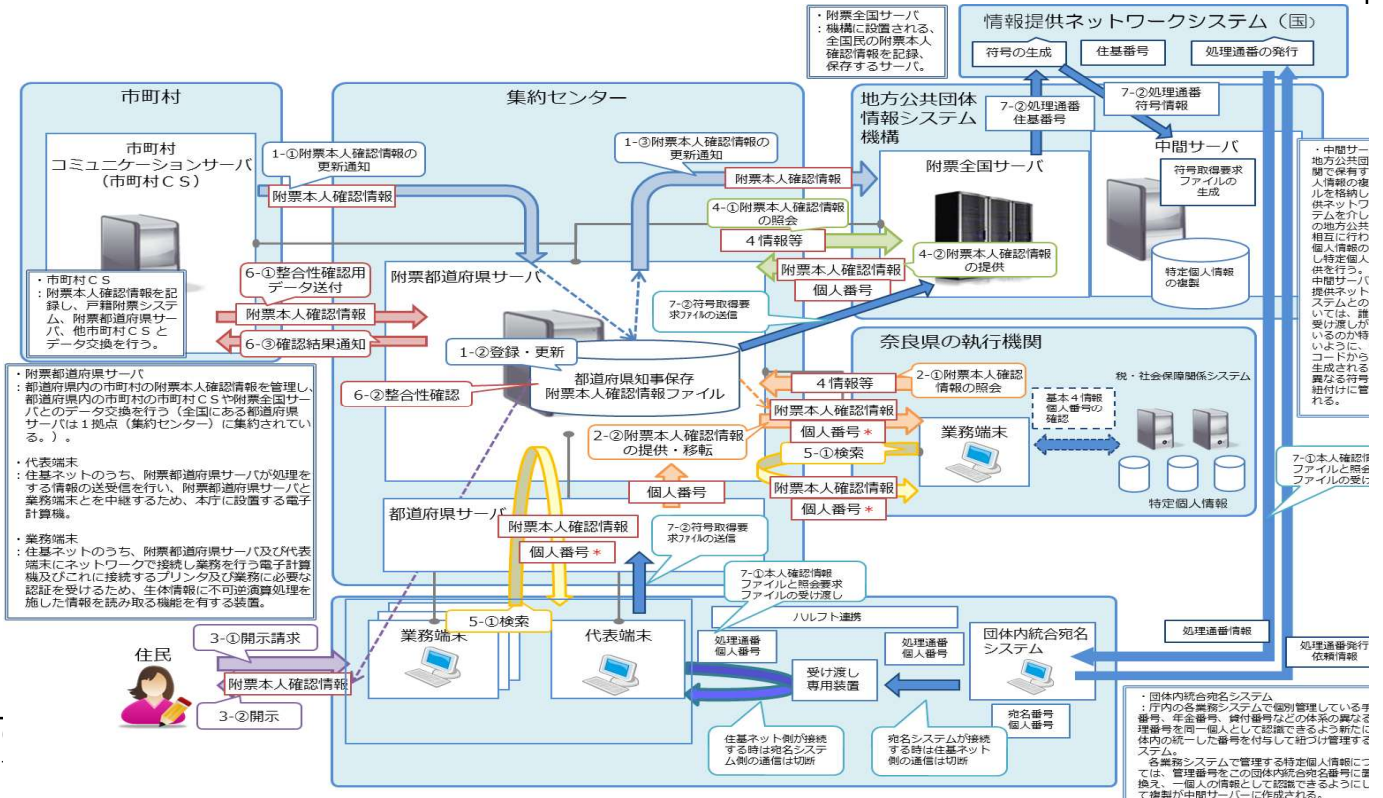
・附票全国サーバ
：機構に設置される、全国民の附票本人確認情報を記録、保存するサーバ。

情報提供ネットワークシステム（国）
符号の生成
住基番号
処理通番の発行

7-②処理通番
住基番号

7-②処理通番
符号情報

市町村

集約センター

地方公共団体情報システム機構

市町村
コミュニケーションサーバ
（市町村ＣＳ）

1-①附票本人確認情報の更新通知

附票本人確認情報

1-③附票本人確認情報の更新通知

附票本人確認情報

附票全国サーバ

中間サーバ

符号取得要求ファイルの生成

4-①附票本人確認情報の照会

4情報等

附票本人確認情報

個人番号

4-②附票本人確認情報の提供

特定個人情報の複製

・中間サー
地方公共団
関で保有す
人情報の複
ルを格納し
供ネットワ
テムを介し
の地方公共
相互に行わ
個人情報の
し特定個人
供を行う。
中間サーバ
提供ネット
ステムとの
いては、誰
受け渡しが
いるのか特
いように、
コードから
生成される
異なる符号
紐付けに管

・市町村ＣＳ
：附票本人確認情報を記録し、戸籍附票システム、附票都道府県サーバ、他市町村ＣＳとデータ交換を行う。

6-①整合性確認用データ送付

附票本人確認情報

6-③確認結果通知

附票都道府県サーバ

7-②符号取得要求ファイルの送信

1-②登録・更新

都道府県知事保存
附票本人確認情報ファイル

6-②整合性確認

奈良県の執行機関

2-①附票本人確認情報の照会

4情報等

附票本人確認情報

個人番号 *

税・社会保障関係システム

基本４情報
個人番号の確認

業務端末

5-①検索

附票本人確認情報

個人番号 *

特定個人情報

2-②附票本人確認情報の提供・移転

個人番号

・附票都道府県サーバ
：都道府県内の市町村の附票本人確認情報を管理し、都道府県内の市町村の市町村ＣＳや附票全国サーバとのデータ交換を行う（全国にある都道府県サーバは１拠点（集約センター）に集約されている。）。

・代表端末
：住基ネットのうち、附票都道府県サーバが処理をする情報の送受信を行い、附票都道府県サーバと業務端末とを中継するため、本庁に設置する電子計算機。

・業務端末
：住基ネットのうち、附票都道府県サーバ及び代表端末にネットワークで接続し業務を行う電子計算機及びこれに接続するプリンタ及び業務に必要な認証を受けるため、生体情報に不可逆演算処理を施した情報を読み取る機能を有する装置。

都道府県サーバ

附票本人確認情報

個人番号 *

7-②符号取得要求ファイルの送信

7-①本人確認情報ファイルと照会要求ファイルの受け渡し

7-①本人確認情報ファイルと照会要求ファイルの受け

ハルフト連携

住民

3-①開示請求

附票本人確認情報

3-②開示

5-①検索

業務端末

代表端末

処理通番
個人番号

処理通番
個人番号

受け渡し
専用装置

団体内統合宛名システム

処理通番情報

処理通番発行
依頼情報

宛名番号
個人番号

住基ネット側が接続する時は宛名システム側の通信は切断

宛名システムが接続する時は住基ネット側の通信は切断

・団体内統合宛名システム
：庁内の各業務システムで個別管理している
番号、年金番号、賃付番号などの体系の異なる
理番号を同一個人として認識できるよう新たに
体内の統一した番号を付与して紐づけ管理する
ステム。
各業務システムで管理する特定個人情報につ
ては、管理番号をこの団体内統合宛名番号に
換え、一個人の情報として認識できるようにし
て複製が中間サーバーに作成される。